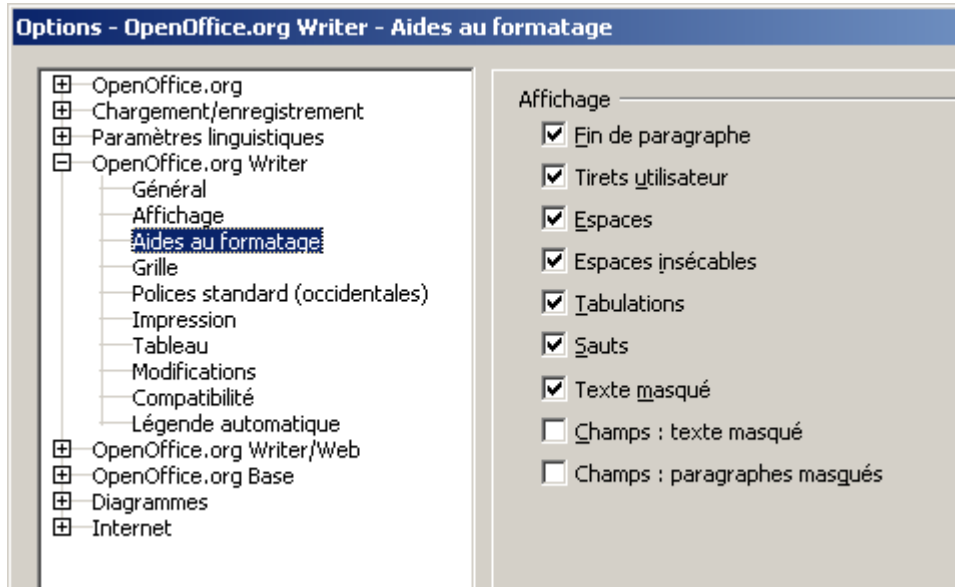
Options - OpenOffice.org Writer - Aides au formatage

OpenOffice.org
Chargement/enregistrement
Paramètres linguistiques
OpenOffice.org Writer
Général
Affichage
Aides au formatage
Grille
Polices standard (occidentales)
Impression
Tableau
Modifications
Compatibilité
Légende automatique
OpenOffice.org Writer/Web
OpenOffice.org Base
Diagrammes
Internet

Affichage
Fin de paragraphe
Tirets utilisateur
Espaces
Espaces insécables
Tabulations
Sauts
Texte masqué
Champs : texte masqué
Champs : paragraphes masqués